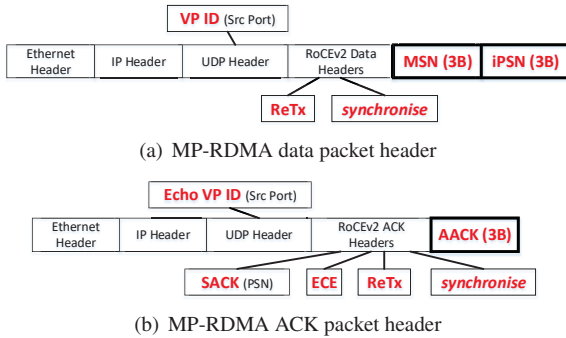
VP ID (Src Port)

| Ethernet Header | IP Header | UDP Header | RoCEv2 Data Headers | MSN (3B) | iPSN (3B) |
|---|---|---|---|---|---|

ReTx

synchronise

(a) MP-RDMA data packet header

Echo VP ID (Src Port)

| Ethernet Header | IP Header | UDP Header | RoCEv2 ACK Headers | AACK (3B) |
|---|---|---|---|---|

SACK (PSN)

ECE

ReTx

synchronise

(b) MP-RDMA ACK packet header